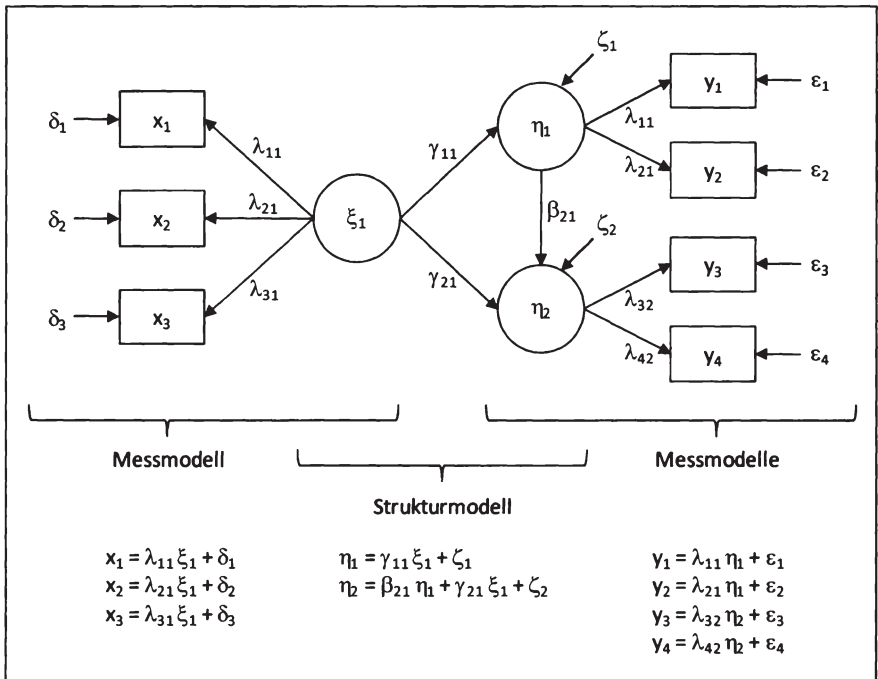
$\delta_1$ $x_1$ $\lambda_{11}$

$\delta_2$ $x_2$ $\lambda_{21}$ $\xi_1$

$\delta_3$ $x_3$ $\lambda_{31}$

$\gamma_{11}$ $\gamma_{21}$

$\zeta_1$ $\eta_1$ $\beta_{21}$ $\zeta_2$ $\eta_2$

$\lambda_{11}$ $y_1$ $\varepsilon_1$

$\lambda_{21}$ $y_2$ $\varepsilon_2$

$\lambda_{32}$ $y_3$ $\varepsilon_3$

$\lambda_{42}$ $y_4$ $\varepsilon_4$

Messmodell

Strukturmodell

Messmodelle

$x_1 = \lambda_{11} \xi_1 + \delta_1$
$x_2 = \lambda_{21} \xi_1 + \delta_2$
$x_3 = \lambda_{31} \xi_1 + \delta_3$

$\eta_1 = \gamma_{11} \xi_1 + \zeta_1$
$\eta_2 = \beta_{21} \eta_1 + \gamma_{21} \xi_1 + \zeta_2$

$y_1 = \lambda_{11} \eta_1 + \varepsilon_1$
$y_2 = \lambda_{21} \eta_1 + \varepsilon_2$
$y_3 = \lambda_{32} \eta_2 + \varepsilon_3$
$y_4 = \lambda_{42} \eta_2 + \varepsilon_4$